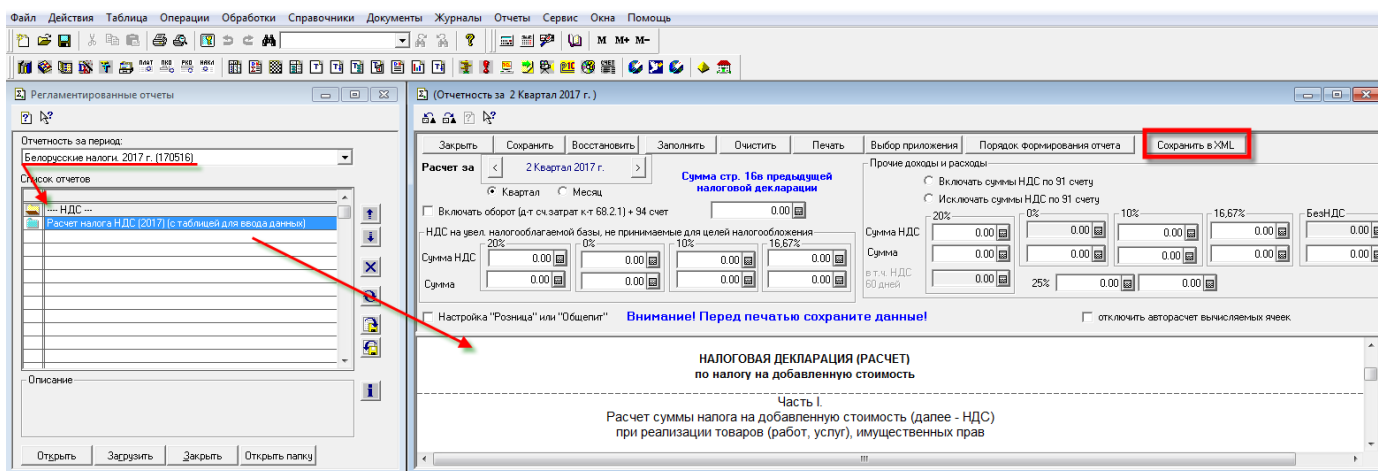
Файл Действия Таблица Операции Обработки Справочники Документы Журналы Отчеты Сервис Окна Помощь

M M+ M-

Регламентированные отчеты

Отчетность за период:
Белорусские налоги. 2017 г. (170516)

Список отчетов

--- НДС ---
Расчет налога НДС (2017) (с таблицей для ввода данных)

Описание

Открыть Загрузить Закрыть Открыть папку

(Отчетность за 2 Квартал 2017 г.)

Закрыть Сохранить Восстановить Заполнить Очистить Печать Выбор приложения Порядок формирования отчета Сохранить в XML

Расчет за < 2 Квартал 2017 г. >
Квартал Месяц

Сумма стр. 16в предыдущей налоговой декларации

Включать оборот (д-т сч.затрат к-т 68.2.1) + 94 счет 0.00

НДС на увел. налогооблагаемой базы, не принимаемые для целей налогообложения
20% 0% 10% 16,67%
Сумма НДС 0.00 0.00 0.00 0.00
Сумма 0.00 0.00 0.00 0.00

Прочие доходы и расходы
Включать суммы НДС по 91 счету
Исключать суммы НДС по 91 счету
20% 0% 10% 16,67% БезНДС
Сумма НДС 0.00 0.00 0.00 0.00 0.00
Сумма 0.00 0.00 0.00 0.00 0.00
в т.ч. НДС 60 дней 0.00
25% 0.00 0.00

Настройка "Розница" или "Общепит" Внимание! Перед печатью сохраните данные! отключить авторасчет вычисляемых ячеек

НАЛОГОВАЯ ДЕКЛАРАЦИЯ (РАСЧЕТ)
по налогу на добавленную стоимость

Часть I.
Расчет суммы налога на добавленную стоимость (далее - НДС)
при реализации товаров (работ, услуг), имущественных прав